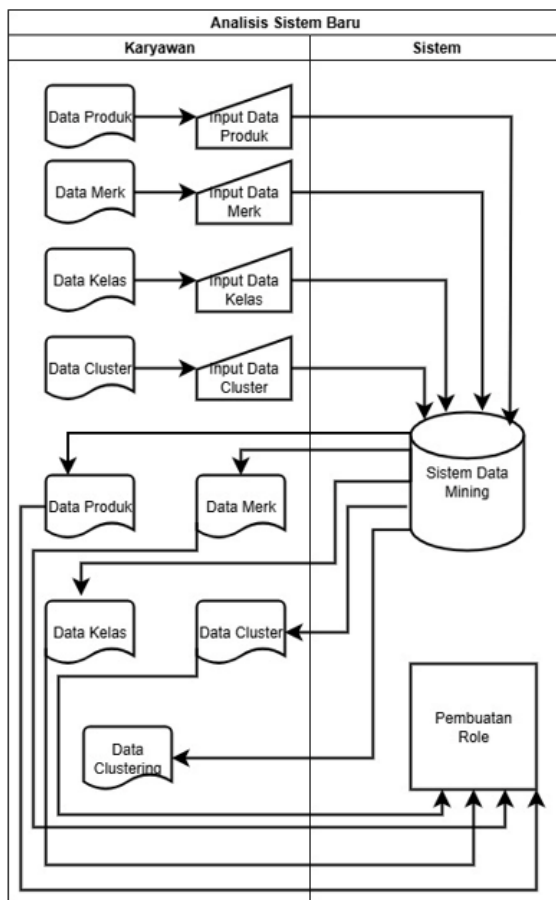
Analisis Sistem Baru

Karyawan

Sistem

Data Produk

Input Data Produk

Data Merk

Input Data Merk

Data Kelas

Input Data Kelas

Data Cluster

Input Data Cluster

Sistem Data Mining

Data Produk

Data Merk

Data Kelas

Data Cluster

Pembuatan Role

Data Clustering